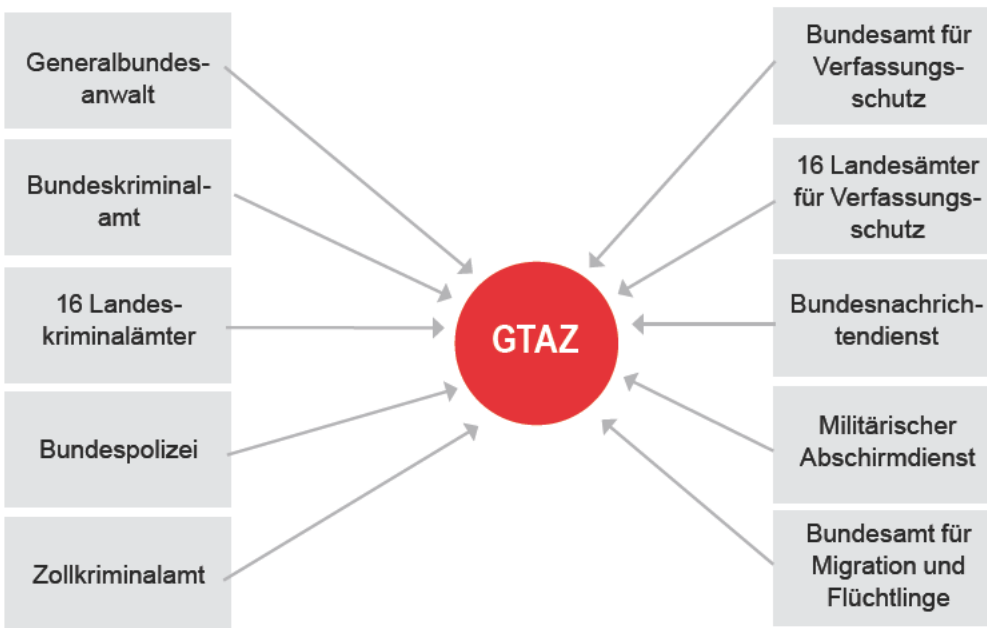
Generalbundesanwalt

Bundeskriminalamt

16 Landeskriminalämter

Bundespolizei

Zollkriminalamt

GTAZ

Bundesamt für Verfassungsschutz

16 Landesämter für Verfassungsschutz

Bundesnachrichtendienst

Militärischer Abschirmdienst

Bundesamt für Migration und Flüchtlinge